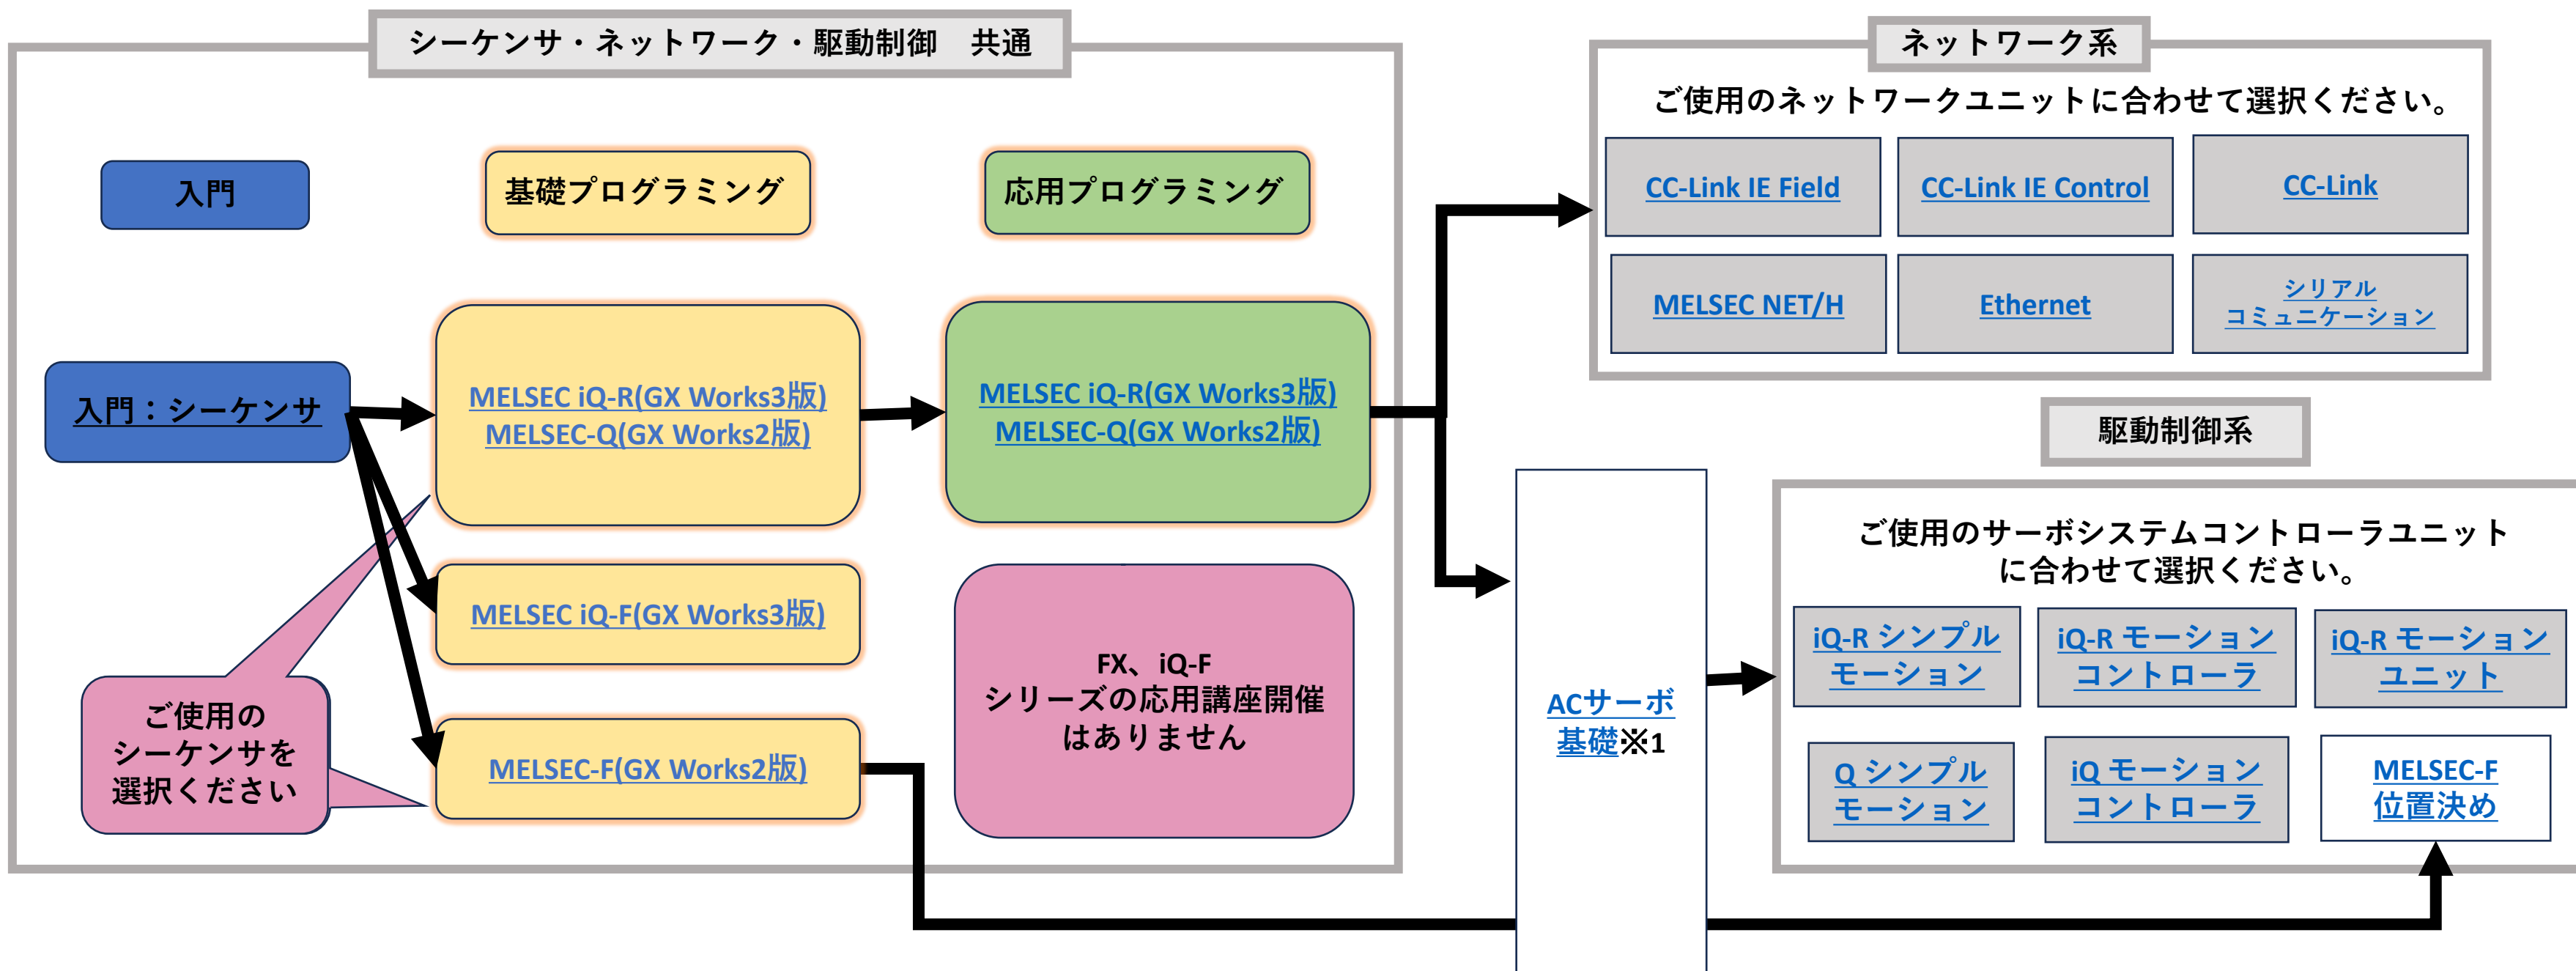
シーケンサ・ネットワーク・駆動制御　共通

入門

基礎プログラミング

応用プログラミング

入門：シーケンサ

MELSEC iQ-R(GX Works3版)
MELSEC-Q(GX Works2版)

MELSEC iQ-R(GX Works3版)
MELSEC-Q(GX Works2版)

MELSEC iQ-F(GX Works3版)

FX、iQ-F
シリーズの応用講座開催はありません

MELSEC-F(GX Works2版)

ご使用のシーケンサを選択ください

ネットワーク系

ご使用のネットワークユニットに合わせて選択ください。

| CC-Link IE Field | CC-Link IE Control | CC-Link |
|---|---|---|
| MELSEC NET/H | Ethernet | シリアルコミュニケーション |

駆動制御系

ACサーボ基礎※1

ご使用のサーボシステムコントローラユニットに合わせて選択ください。

| iQ-R シンプルモーション | iQ-R モーションコントローラ | iQ-R モーションユニット |
|---|---|---|
| Q シンプルモーション | iQ モーションコントローラ | MELSEC-F位置決め |